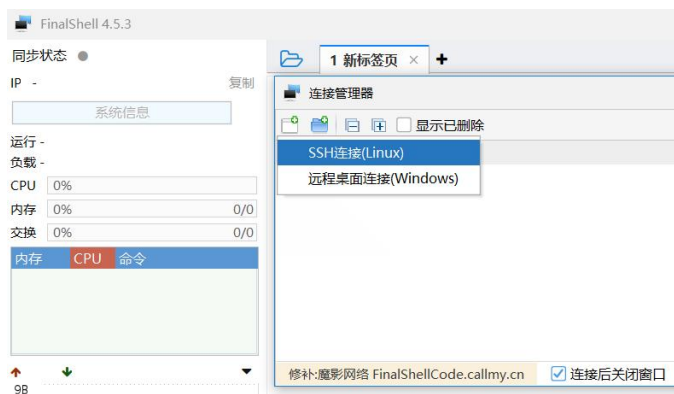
FinalShell 4.5.3

同步状态

IP -
复制

系统信息

运行 -
负载 -
CPU 0%
内存 0% 0/0
交换 0% 0/0

| 内存 | CPU | 命令 |
|---|---|---|

9B

1 新标签页 ×
+

连接管理器

显示已删除

SSH连接(Linux)
远程桌面连接(Windows)

修补:魔影网络 FinalShellCode.callmy.cn
连接后关闭窗口